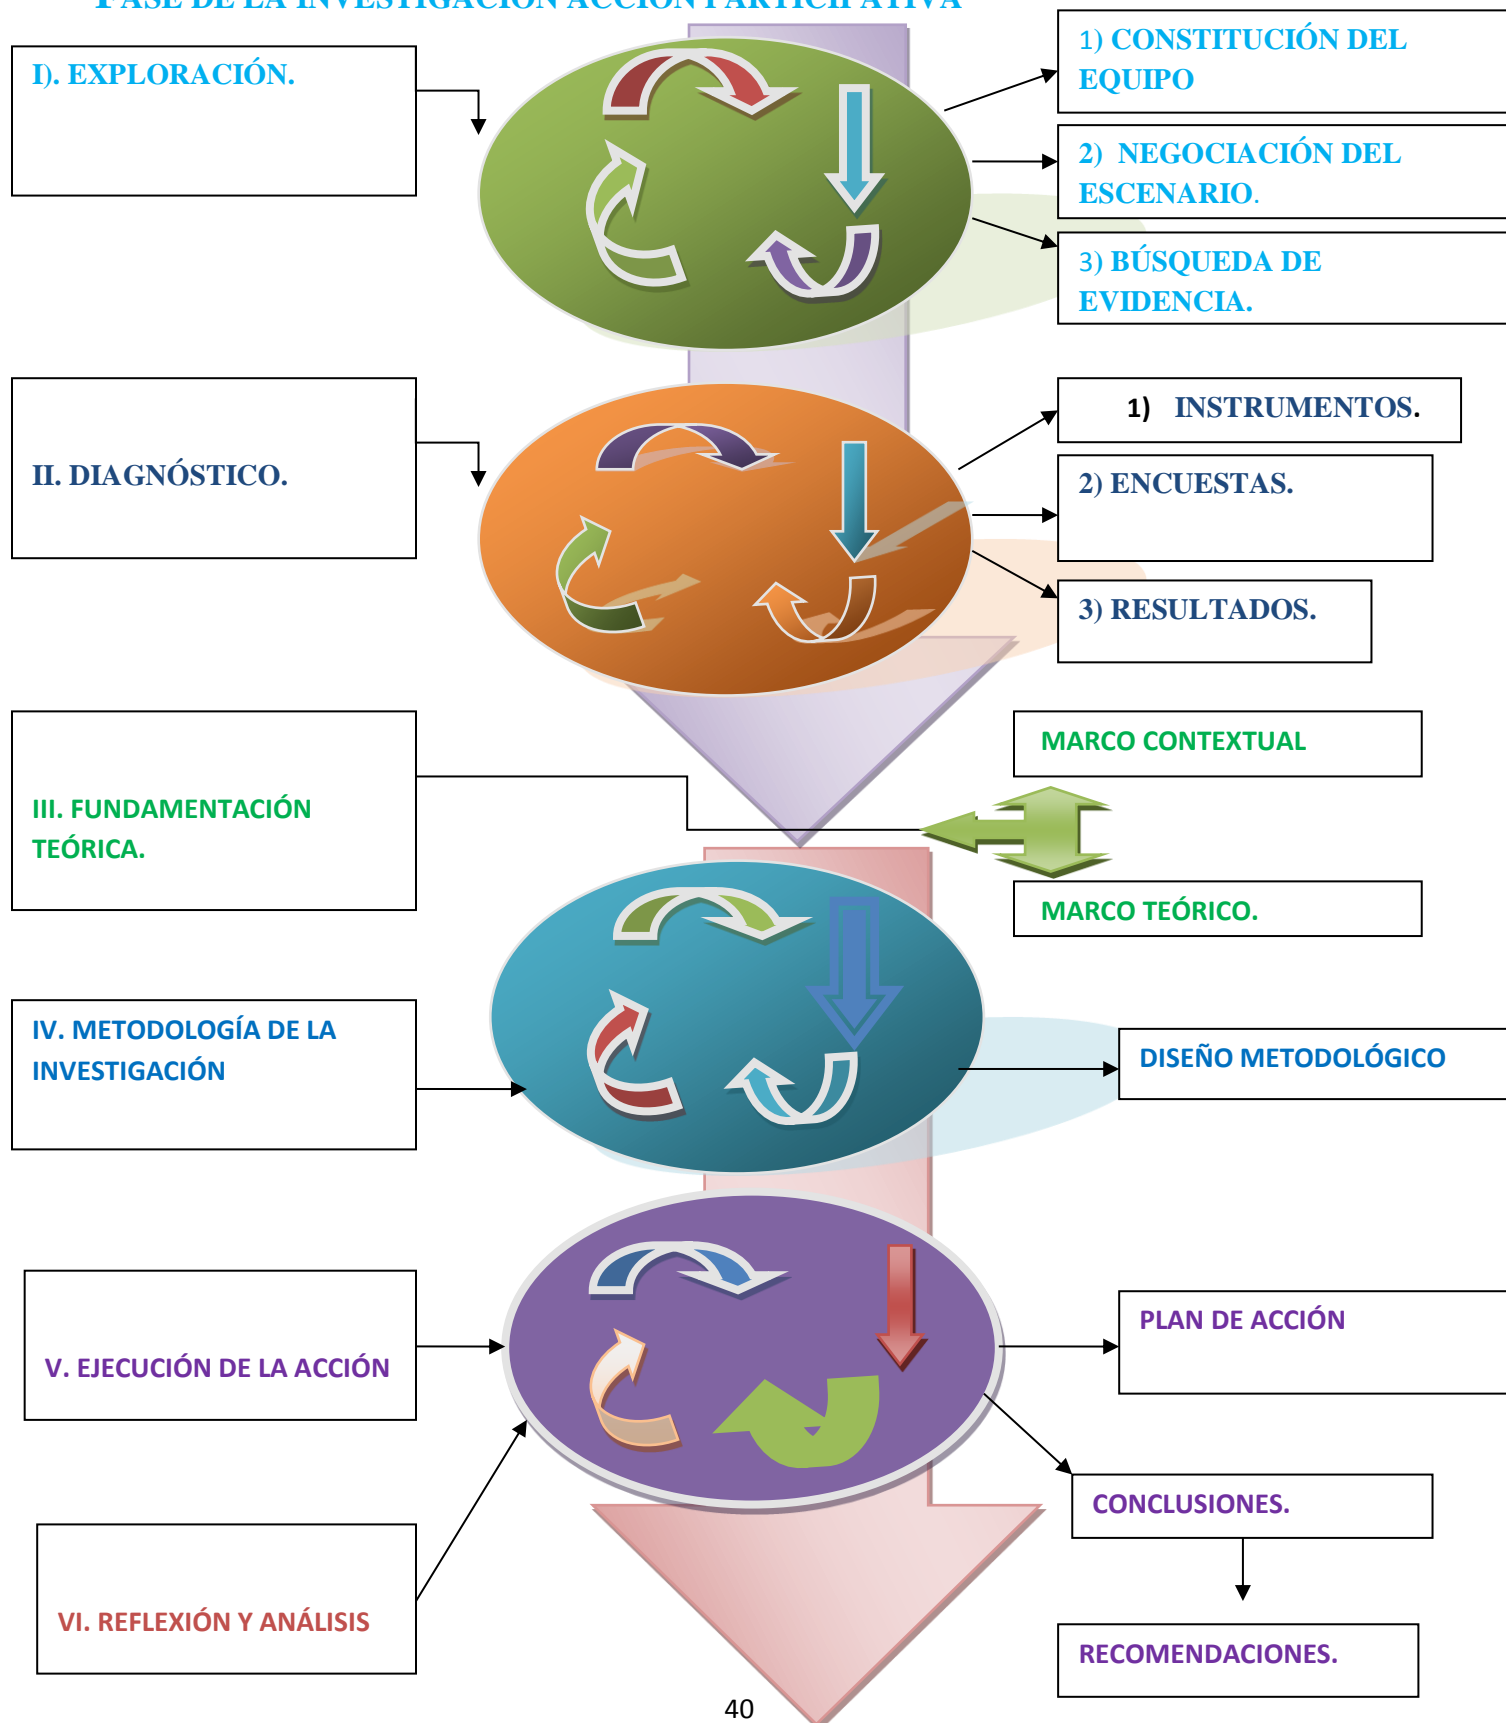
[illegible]

I). EXPLORACIÓN.

1) CONSTITUCIÓN DEL EQUIPO

2) NEGOCIACIÓN DEL ESCENARIO.

3) BÚSQUEDA DE EVIDENCIA.

II. DIAGNÓSTICO.

1) INSTRUMENTOS.

2) ENCUESTAS.

3) RESULTADOS.

MARCO CONTEXTUAL

III. FUNDAMENTACIÓN TEÓRICA.

MARCO TEÓRICO.

IV. METODOLOGÍA DE LA INVESTIGACIÓN

DISEÑO METODOLÓGICO

V. EJECUCIÓN DE LA ACCIÓN

PLAN DE ACCIÓN

CONCLUSIONES.

VI. REFLEXIÓN Y ANÁLISIS

RECOMENDACIONES.

40